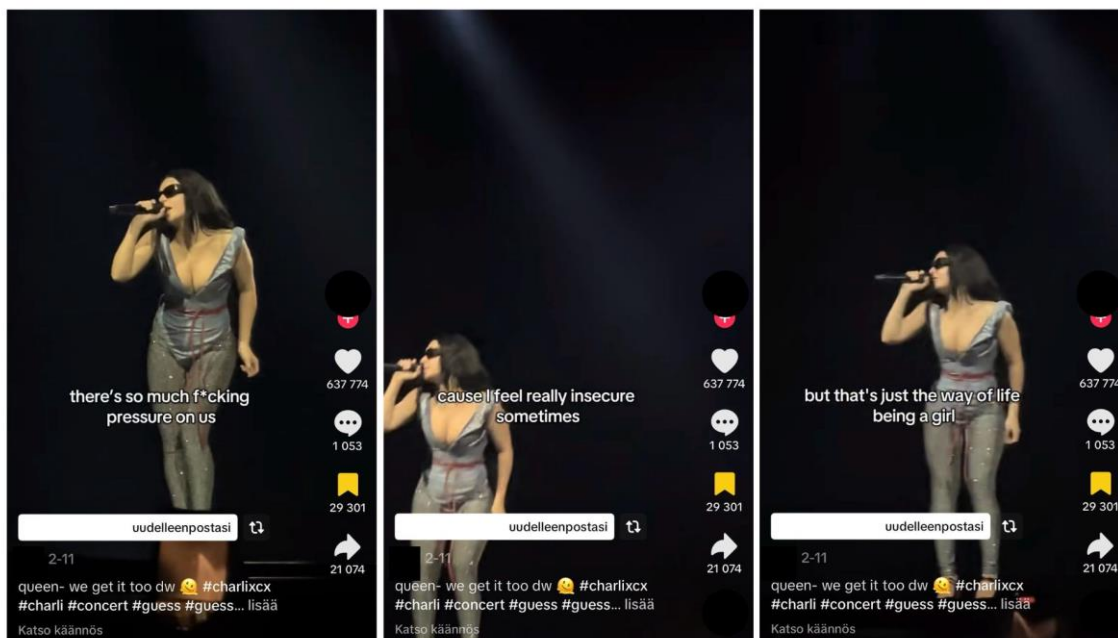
there's so much f*cking pressure on us

637 774

1 053

29 301

21 074

uudelleenpostasi

2-11

queen- we get it too dw 🫠 #charlixcx #charli #concert #guess #guess... lisää

Katso käännös

cause I feel really insecure sometimes

637 774

1 053

29 301

21 074

uudelleenpostasi

2-11

queen- we get it too dw 🫠 #charlixcx #charli #concert #guess #guess... lisää

Katso käännös

but that's just the way of life being a girl

637 774

1 053

29 301

21 074

uudelleenpostasi

2-11

queen- we get it too dw 🫠 #charlixcx #charli #concert #guess #guess... lisää

Katso käännös